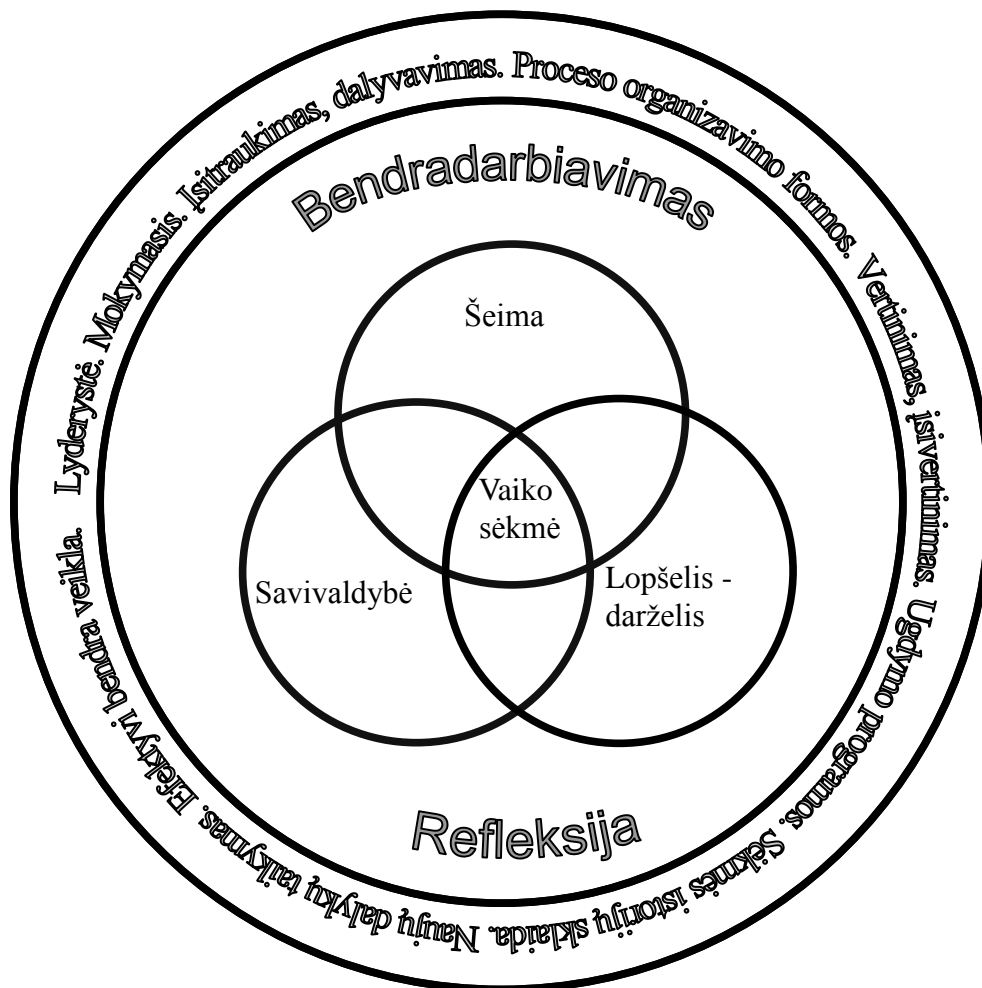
Lyderystė. Mokymasis. Įsitraukimas, dalyvavimas. Proceso organizavimo formos. Vertinimas, įsivertinimas. Ugdymo programos. Sėkmės istorijų sklaida. Naujų dalykų taikymas. Efektyvi bendra veikla.

Bendradarbiavimas

Šeima

Vaiko sėkmė

Savivaldybė

Lopšelis - darželis

Refleksija